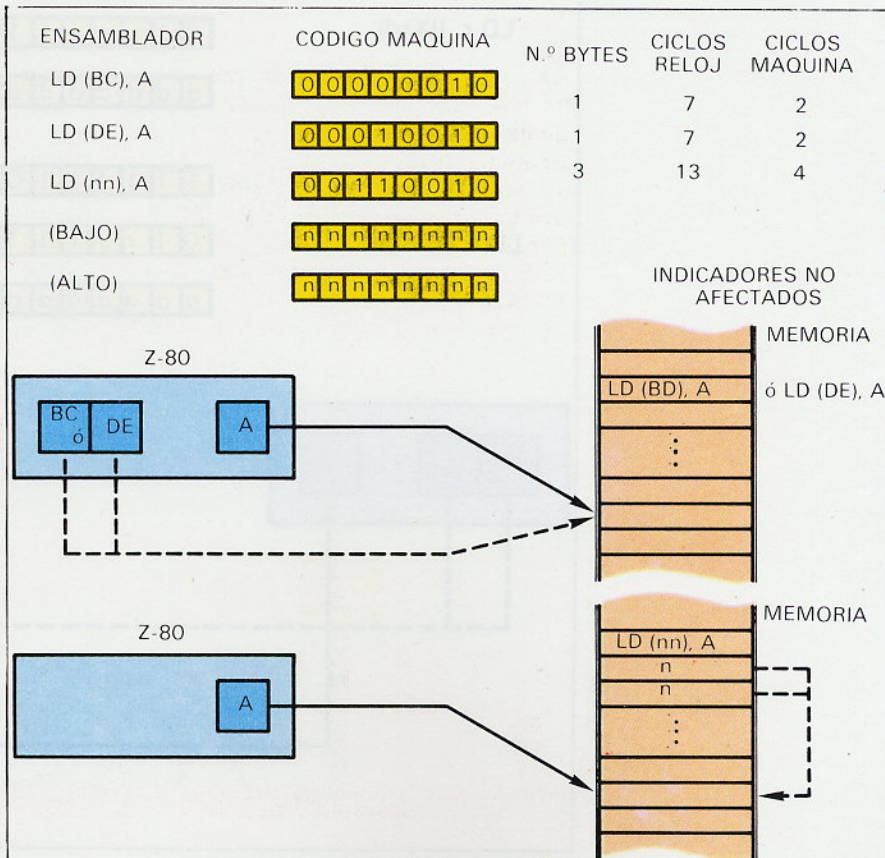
| ENSAMBLADOR | CODIGO MAQUINA | N.º BYTES | CICLOS RELOJ | CICLOS MAQUINA |
|---|---|---|---|---|
| LD (BC), A | 00000010 | 1 | 7 | 2 |
| LD (DE), A | 00010010 | 1 | 7 | 2 |
| LD (nn), A | 00110010 | 3 | 13 | 4 |
| (BAJO) | nnnnnnnn | | | |
| (ALTO) | nnnnnnnn | | | |

INDICADORES NO AFECTADOS

Z-80

BC ó DE

A

MEMORIA

LD (BD), A

ó LD (DE), A

Z-80

A

MEMORIA

LD (nn), A

n

n